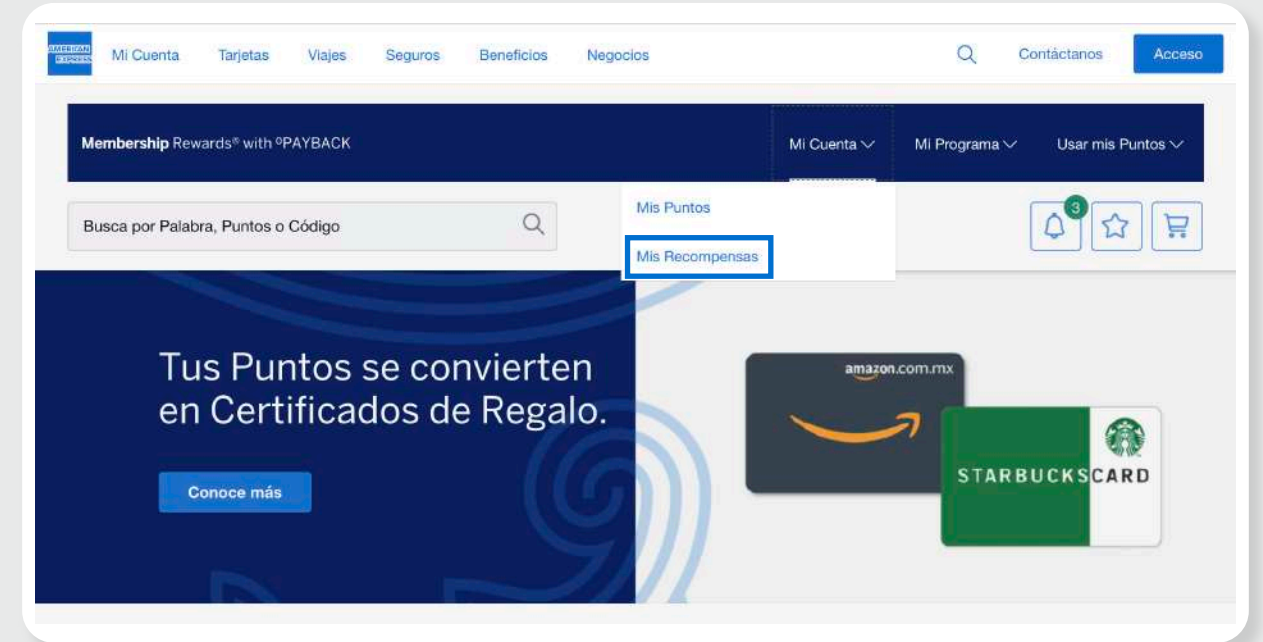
AMERICAN EXPRESS

Mi Cuenta Tarjetas Viajes Seguros Beneficios Negocios

Contáctanos Acceso

Membership Rewards® with ºPAYBACK

Mi Cuenta Mi Programa Usar mis Puntos

Busca por Palabra, Puntos o Código

Mis Puntos

Mis Recompensas

3

Tus Puntos se convierten en Certificados de Regalo.

Conoce más

amazon.com.mx

STARBUCKSCARD